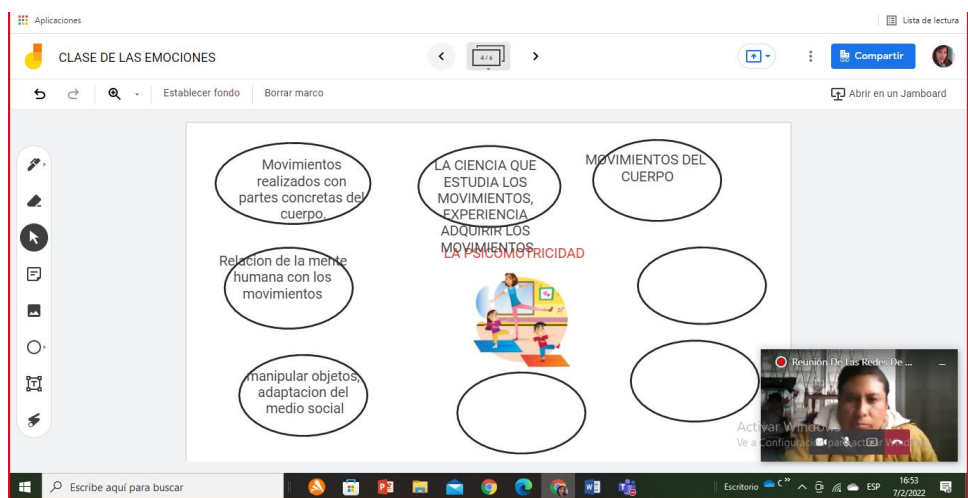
Aplicaciones

Lista de lectura

CLASE DE LAS EMOCIONES

4 / 6

Compartir

Establecer fondo

Borrar marco

Abrir en un Jamboard

Movimientos realizados con partes concretas del cuerpo.

LA CIENCIA QUE ESTUDIA LOS MOVIMIENTOS, EXPERIENCIA ADQUIRIR LOS MOVIMIENTOS

MOVIMIENTOS DEL CUERPO

Relacion de la mente humana con los movimientos

LA PSICOMOTRICIDAD

manipular objetos, adaptacion del medio social

Reunión De Las Redes De ...

Activar Windows
Ve a Configuración para activar Windows.

Escribe aquí para buscar

Escritorio

ESP

16:53
7/2/2022